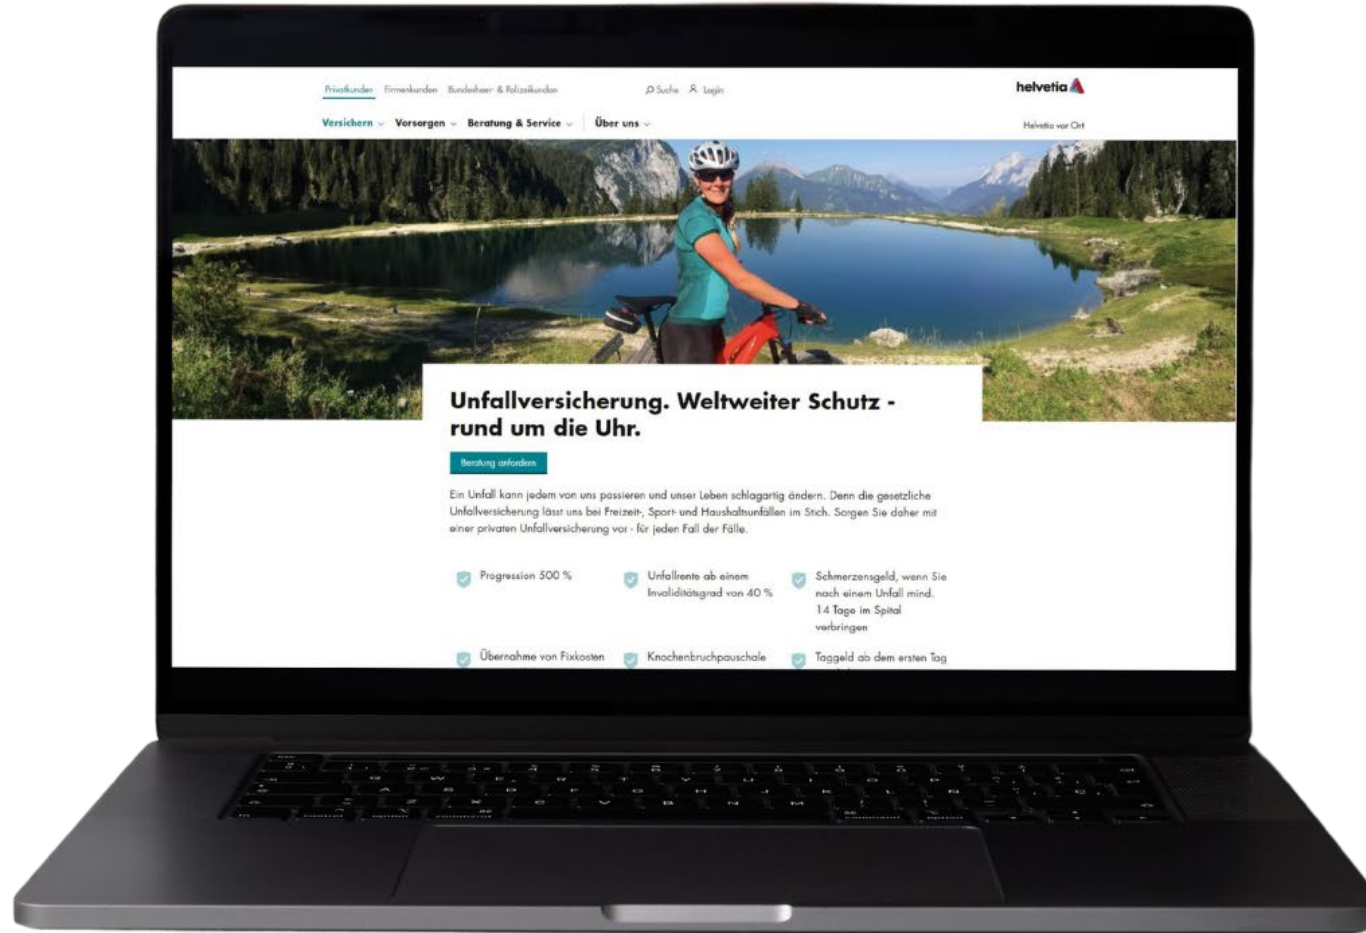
Privatkunden Firmenkunden Bundesheer- & Polizeikunden

Suche Login

helvetia

Versichern Vorsorgen Beratung & Service Über uns

Helvetia vor Ort

Unfallversicherung. Weltweiter Schutz - rund um die Uhr.

Beratung anfordern

Ein Unfall kann jedem von uns passieren und unser Leben schlagartig ändern. Denn die gesetzliche Unfallversicherung lässt uns bei Freizeit-, Sport- und Haushaltsunfällen im Stich. Sorgen Sie daher mit einer privaten Unfallversicherung vor - für jeden Fall der Fälle.

Progression 500 %

Unfallrente ab einem Invaliditätsgrad von 40 %

Schmerzensgeld, wenn Sie nach einem Unfall mind. 14 Tage im Spital verbringen

Übernahme von Fixkosten

Knochenbruchpauschale

Taggeld ab dem ersten Tag